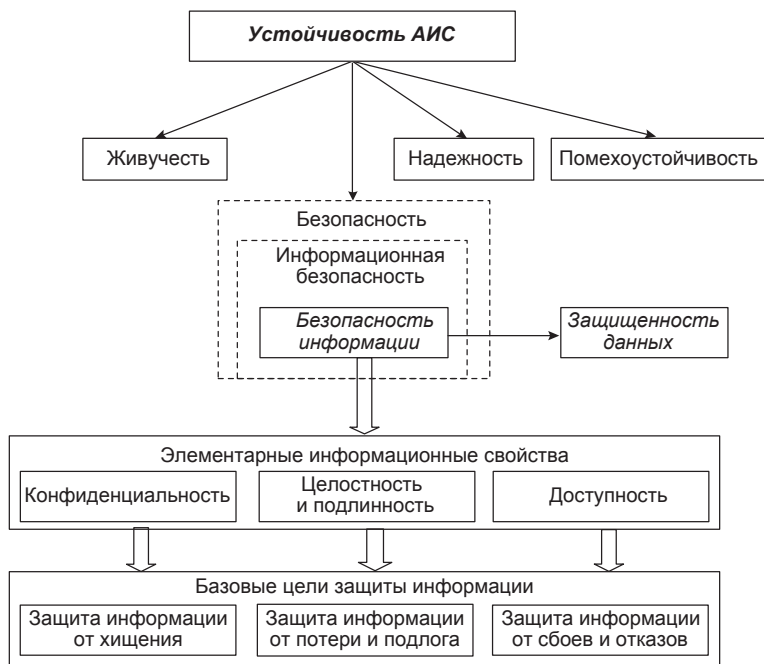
*Устойчивость АИС*

Живучесть

Надежность

Помехоустойчивость

Безопасность

Информационная безопасность

*Безопасность информации*

*Защищенность данных*

Элементарные информационные свойства

Конфиденциальность

Целостность и подлинность

Доступность

Базовые цели защиты информации

Защита информации от хищения

Защита информации от потери и подлога

Защита информации от сбоев и отказов